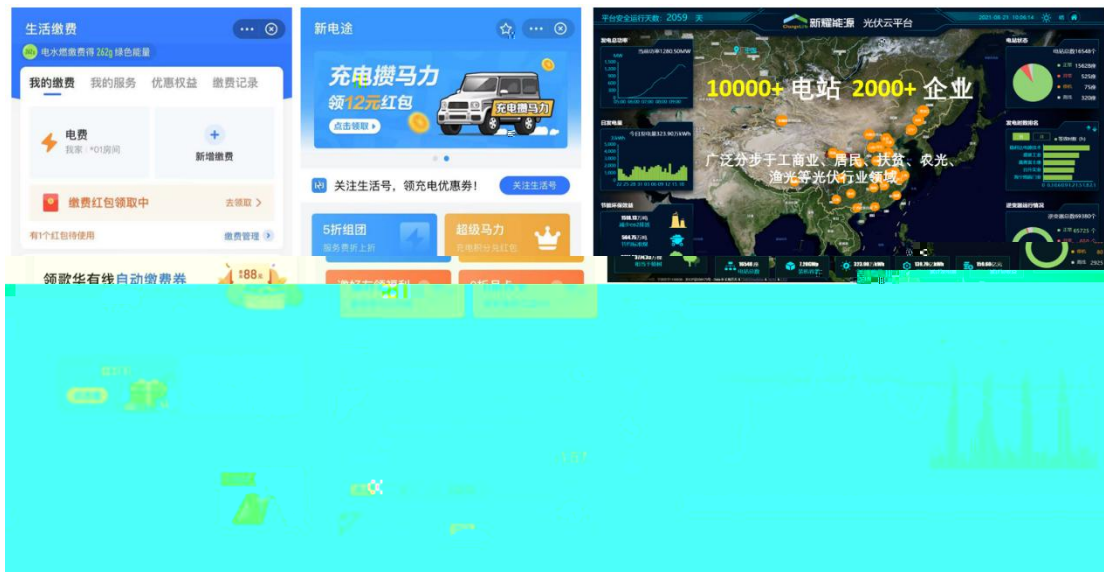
生活缴费
电水燃缴费得 262g 绿色能量
我的缴费 我的服务 优惠权益 缴费记录
电费
我家 *01房间
新增缴费
缴费红包领取中 去领取
有1个红包待使用 缴费管理
领歌华有线自动缴费券 ¥88

新电途
充电攒马力
领12元红包
点击领取
充电攒马力
关注生活号，领充电优惠券！ 关注生活号
5折组团
服务费折上折
超级马力
充电积分兑红包

平台安全运行天数: 2059 天
新耀能源 光伏云平台
10000+ 电站 2000+ 企业
广泛分步于工商业、居民、扶贫、农光、渔光等光伏行业领域